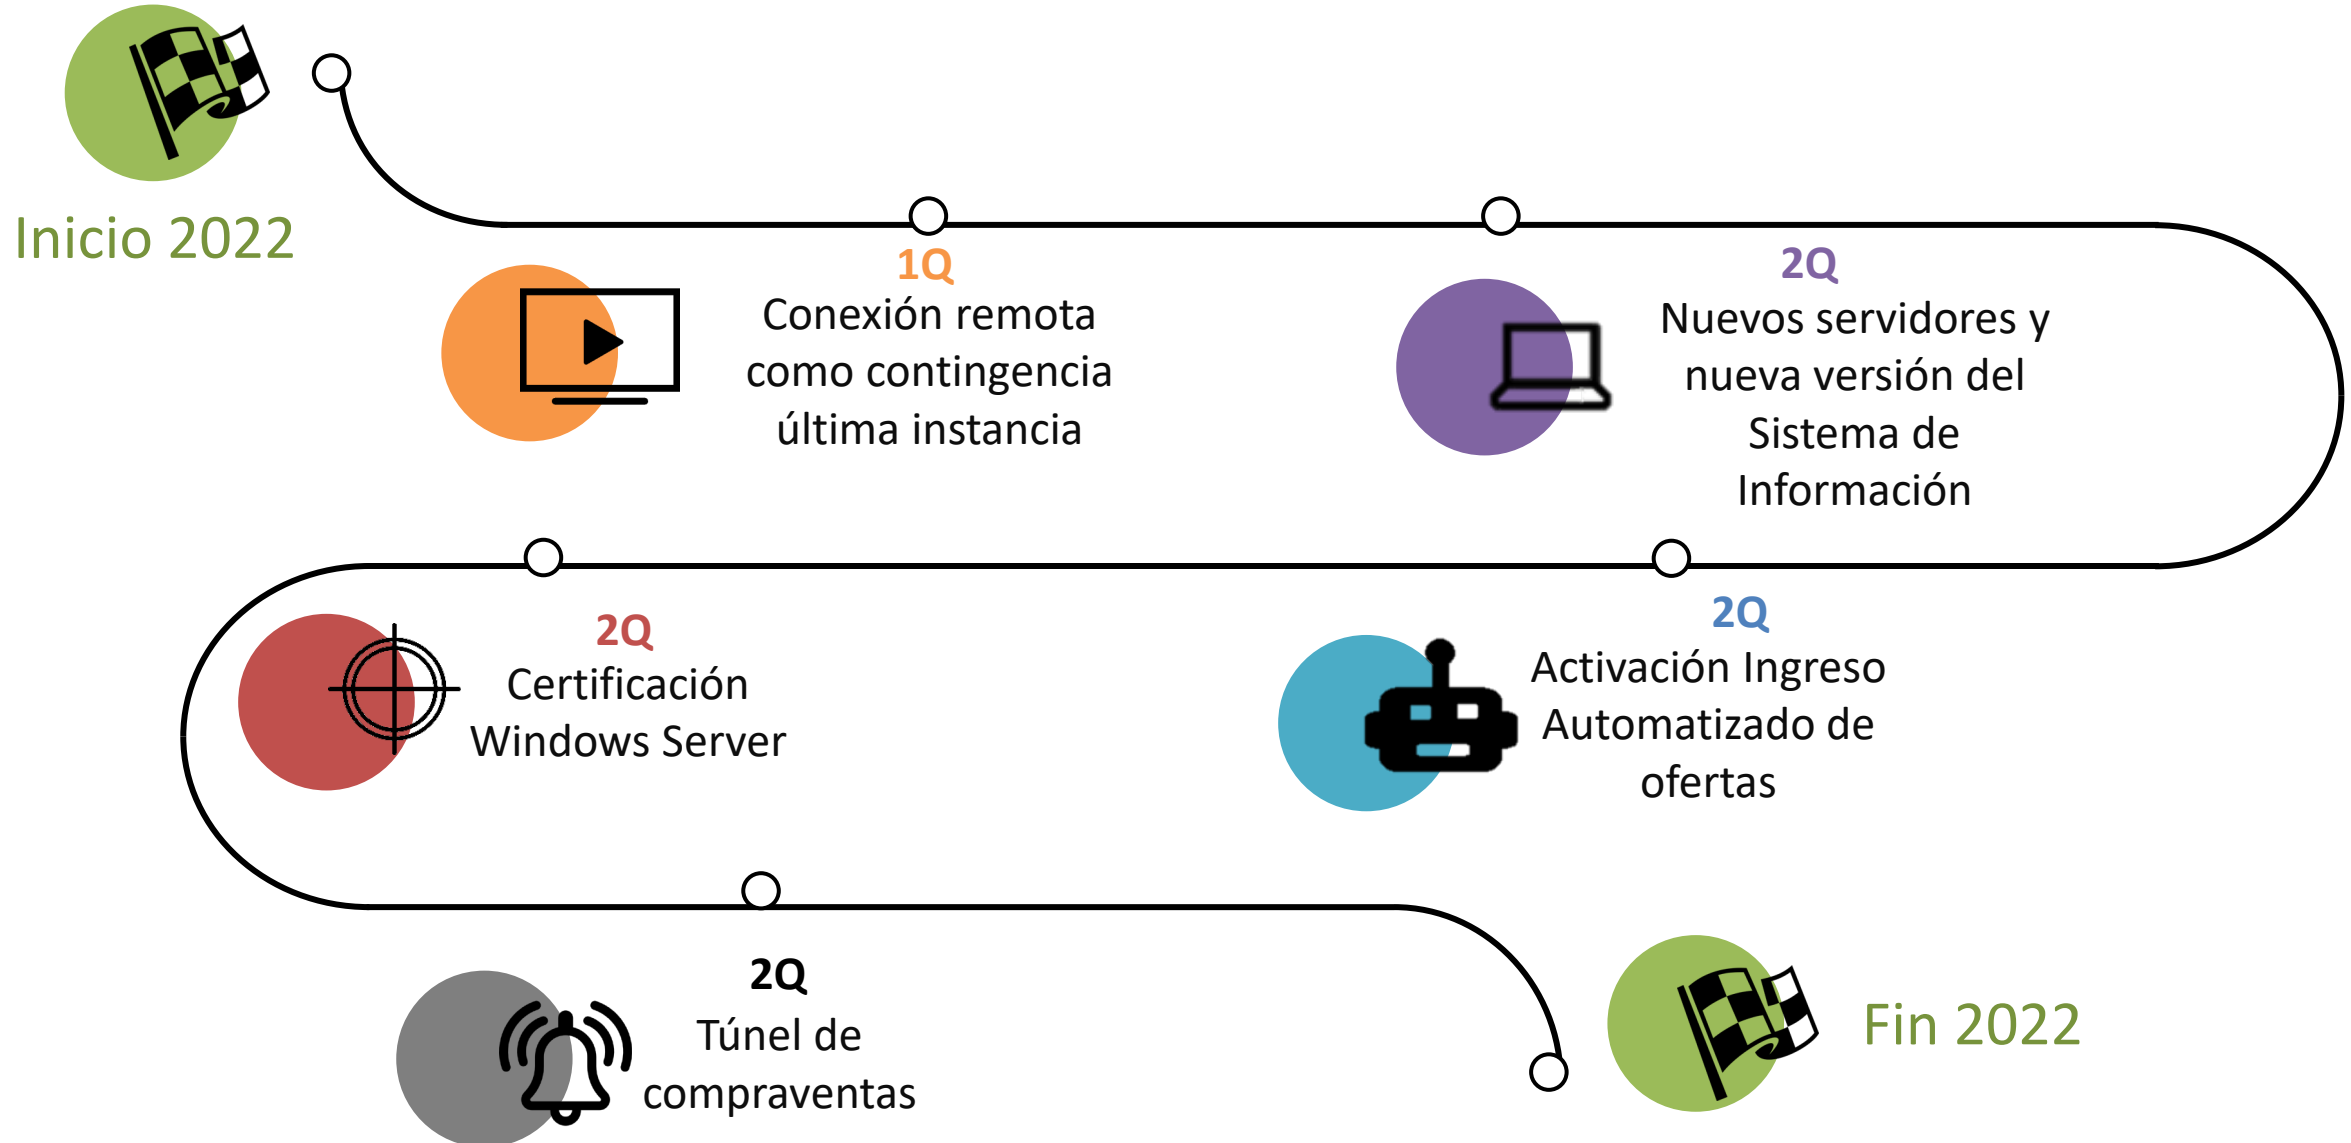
Inicio 2022

1Q
Conexión remota como contingencia última instancia

2Q
Nuevos servidores y nueva versión del Sistema de Información

2Q
Certificación Windows Server

2Q
Activación Ingreso Automatizado de ofertas

2Q
Túnel de compraventas

Fin 2022